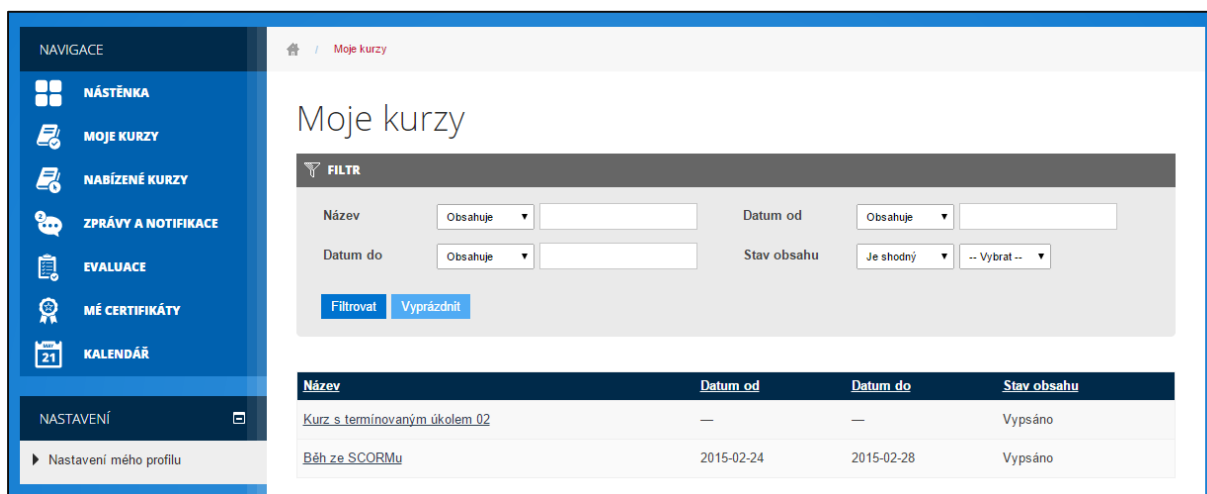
NAVIGACE

NÁSTĚNKA

MOJE KURZY

NABÍZENÉ KURZY

ZPRÁVY A NOTIFIKACE

EVALUACE

MÉ CERTIFIKÁTY

21 KALENDÁŘ

NASTAVENÍ

▸ Nastavení mého profilu

/ Moje kurzy

Moje kurzy

FILTR

Název Obsahuje ▾

Datum od Obsahuje ▾

Datum do Obsahuje ▾

Stav obsahu Je shodný ▾ -- Vybrat -- ▾

Filtrovat Vyprázdnit

| Název | Datum od | Datum do | Stav obsahu |
|---|---|---|---|
| Kurz s termínovaným úkolem 02 | — | — | Vypsáno |
| Běh ze SCORMu | 2015-02-24 | 2015-02-28 | Vypsáno |